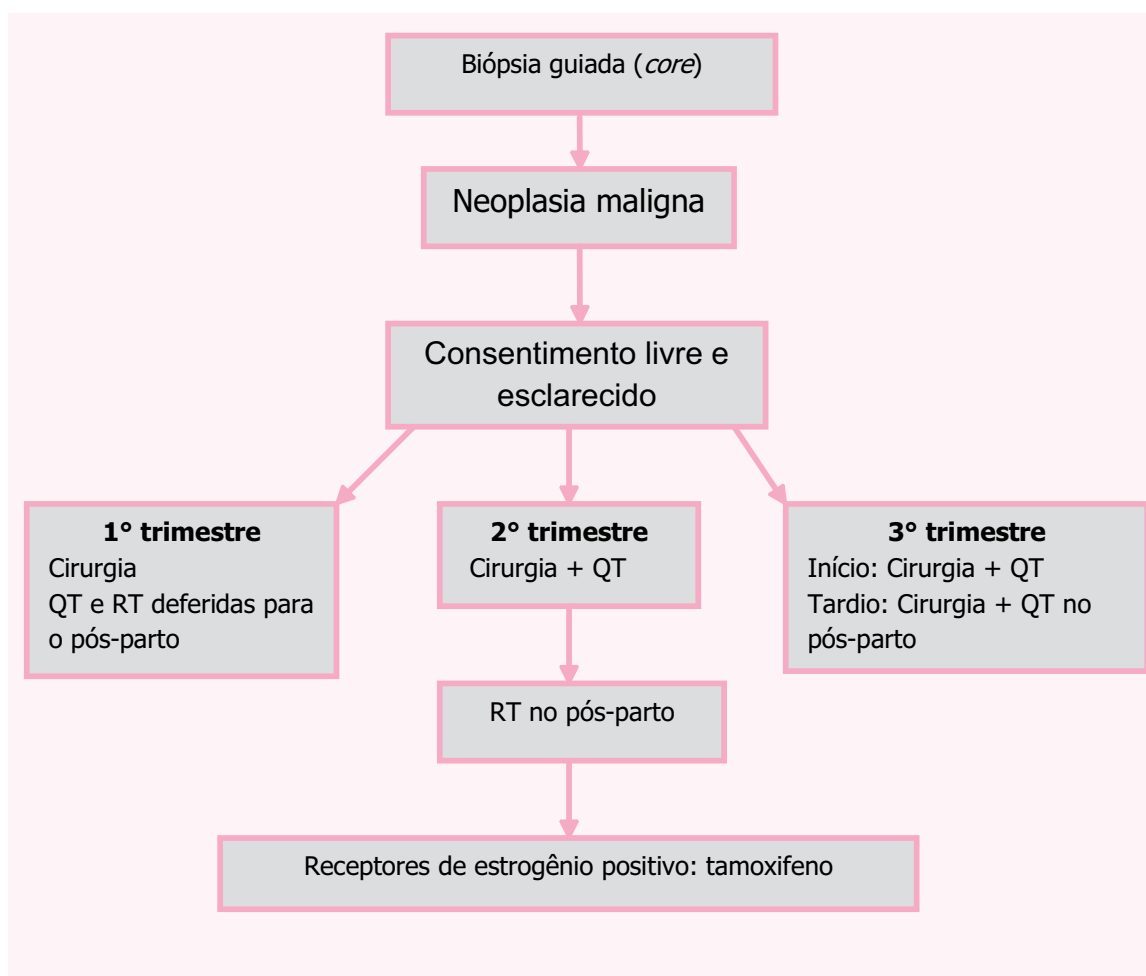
Biópsia guiada (*core*)

Neoplasia maligna

Consentimento livre e esclarecido

**1° trimestre**
Cirurgia
QT e RT deferidas para o pós-parto

**2° trimestre**
Cirurgia + QT

**3° trimestre**
Início: Cirurgia + QT
Tardio: Cirurgia + QT no pós-parto

RT no pós-parto

Receptores de estrogênio positivo: tamoxifeno